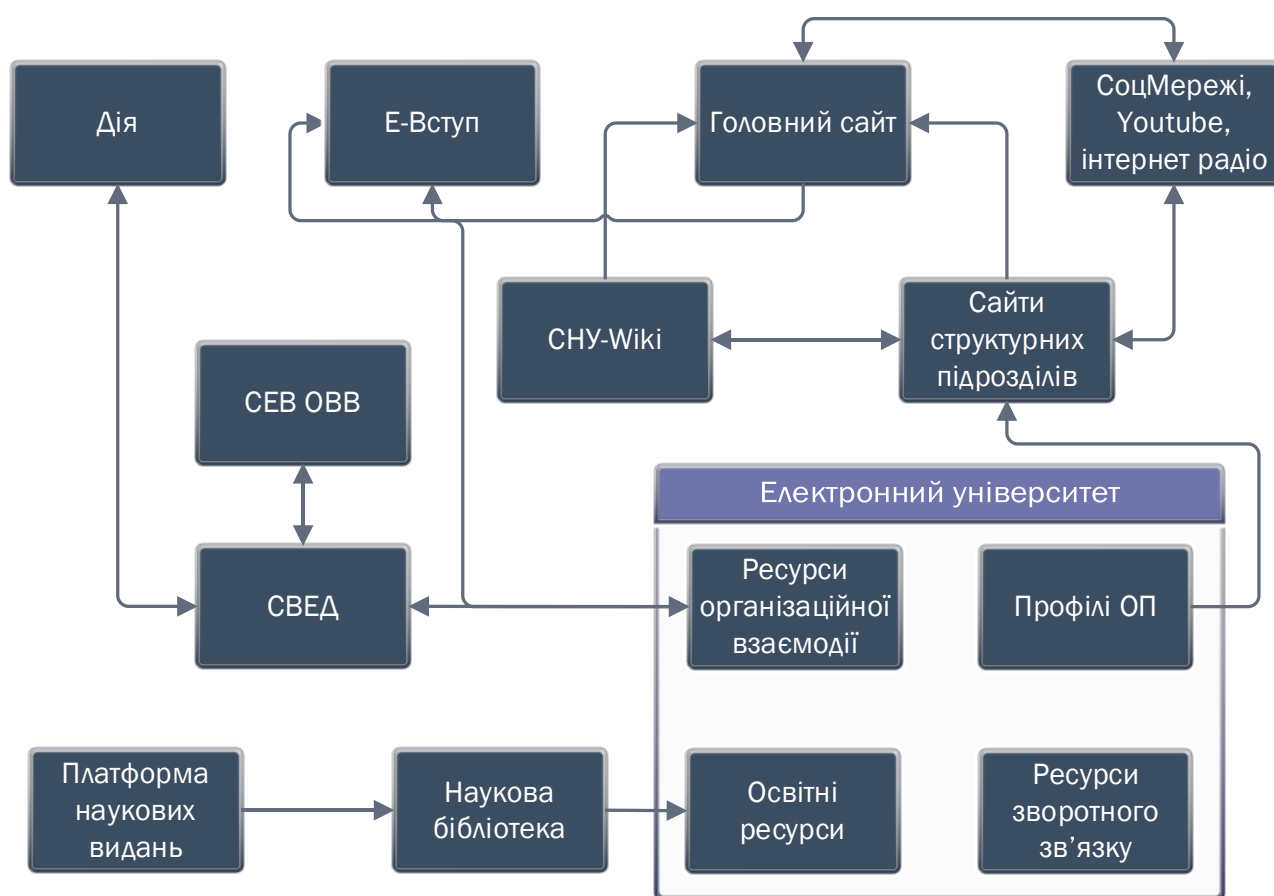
Дія

Е-Вступ

Головний сайт

СоцМережі, Youtube, інтернет радіо

СНУ-Wiki

Сайти структурних підрозділів

СЕВ ОВВ

Електронний університет

СВЕД

Ресурси організаційної взаємодії

Профілі ОП

Платформа наукових видань

Наукова бібліотека

Освітні ресурси

Ресурси зворотного зв’язку